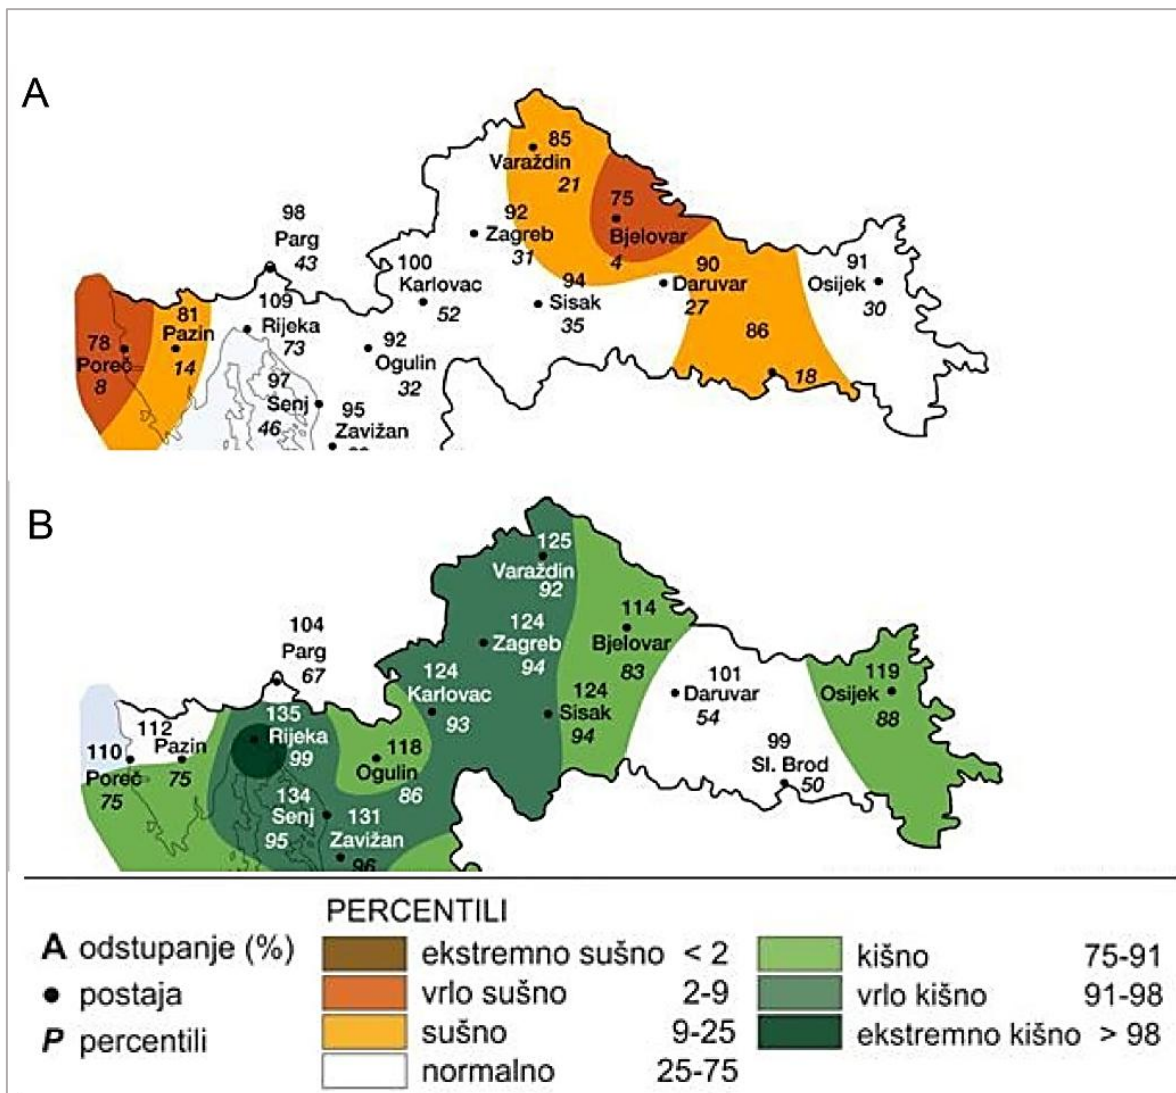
A

85
Varaždin
21
75
Bjelovar
4
92
Zagreb
31
98
Parg
43
100
Karlovac
52
94
Sisak
35
90
Daruvar
27
91
Osijek
30
81
Pazin
14
109
Rijeka
73
78
Poreč
8
92
Ogulin
32
86
18
97
Senj
46
95
Zavižan
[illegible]

B

125
Varaždin
92
124
Zagreb
94
114
Bjelovar
83
104
Parg
67
124
Karlovac
93
124
Sisak
94
101
Daruvar
54
119
Osijek
88
112
Pazin
75
110
Poreč
75
135
Rijeka
99
118
Ogulin
86
99
Sl. Brod
50
134
Senj
95
131
Zavižan
96

**A** odstupanje (%)
● postaja
***P*** percentili

PERCENTILI
ekstremno sušno < 2
vrlo sušno 2-9
sušno 9-25
normalno 25-75
kišno 75-91
vrlo kišno 91-98
ekstremno kišno > 98